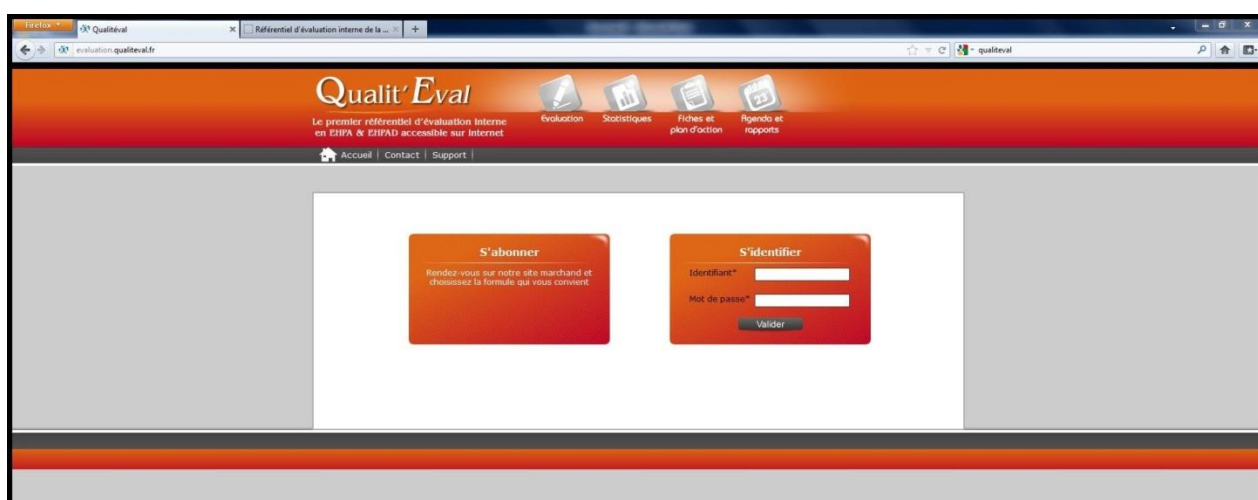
Firefox
Qualitéval
Référentiel d'évaluation interne de la ...
+
evaluation.qualiteval.fr
qualiteval

Qualit'Eval
Le premier référentiel d'évaluation interne en EHPA & EHPAD accessible sur internet

Evaluation
Statistiques
Fiches et plan d'action
Agenda et rapports

Accueil | Contact | Support |

S'abonner
Rendez-vous sur notre site marchand et choisissez la formule qui vous convient

S'identifier
Identifiant*
Mot de passe*
Valider